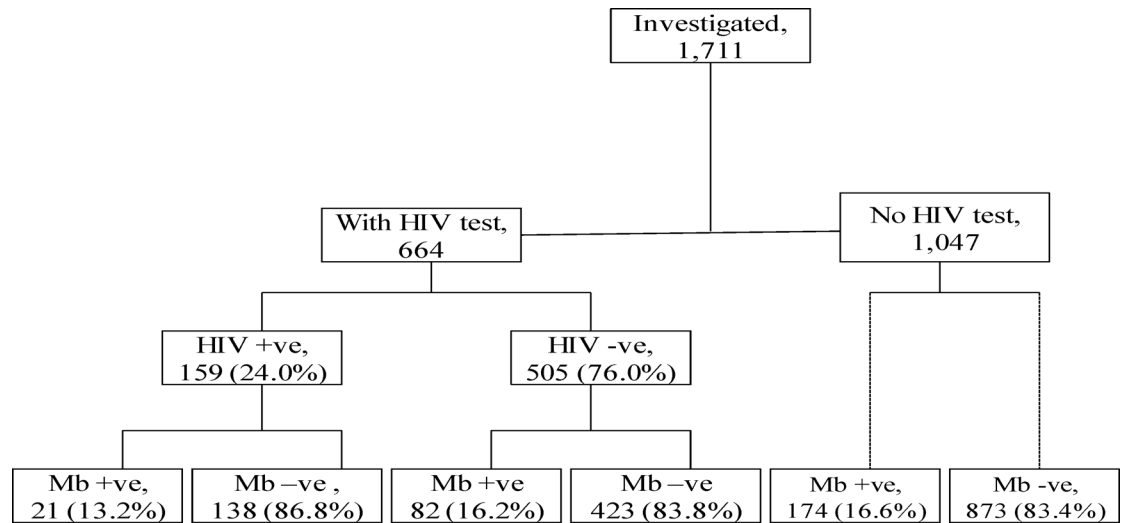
Investigated, 1,711

With HIV test, 664

No HIV test, 1,047

HIV +ve, 159 (24.0%)

HIV -ve, 505 (76.0%)

Mb +ve, 21 (13.2%)

Mb –ve , 138 (86.8%)

Mb +ve 82 (16.2%)

Mb –ve 423 (83.8%)

Mb +ve, 174 (16.6%)

Mb -ve, 873 (83.4%)